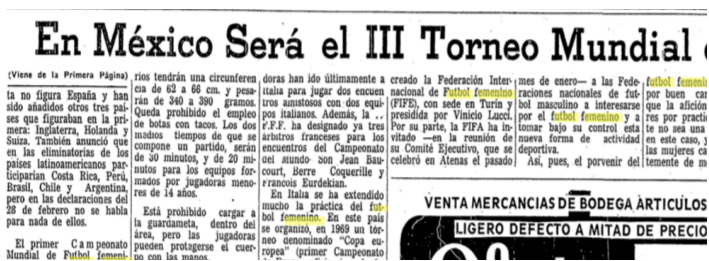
En México Será el III Torneo Mundial

(Viene de la Primera Página) ta no figura España y han sido añadidos otros tres países que figuraban en la primera: Inglaterra, Holanda y Suiza. También anunció que en las eliminatorias de los países latinoamericanos participarían Costa Rica, Perú, Brasil, Chile y Argentina, pero en las declaraciones del 28 de febrero no se habla para nada de ellos.

El primer Campeonato Mundial de Futbol femeni-

rios tendrán una circunferencia de 62 a 66 cm. y pesarán de 340 a 390 gramos. Queda prohibido el empleo de botas con tacos. Los dos medios tiempos de que se compone un partido, serán de 30 minutos, y de 20 minutos para los equipos formados por jugadoras menores de 14 años.

Está prohibido cargar a la guardameta, dentro del área, pero las jugadoras pueden protegerse el cuerpo con las manos.

doras han ido últimamente a Italia para jugar dos encuentros amistosos con dos equipos italianos. Además, la ... F.F.F. ha designado ya tres árbitros franceses para los encuentros del Campeonato del mundo: son Jean Baucourt, Berre Coquerille y Francois Eurdekian.

En Italia se ha extendido mucho la práctica del futbol femenino. En este país se organizó, en 1969 un torneo denominado "Copa europea" (primer Campeonato

creado la Federación Internacional de Futbol femenino (FIFE), con sede en Turín y presidida por Vinicio Lucci. Por su parte, la FIFA ha invitado —en la reunión de su Comité Ejecutivo, que se celebró en Atenas el pasado

mes de enero— a las Federaciones nacionales de futbol masculino a interesarse por el futbol femenino y a tomar bajo su control esta nueva forma de actividad deportiva.

Así, pues, el porvenir del

futbol femeni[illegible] por buen ca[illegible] que la afición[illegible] ya por practic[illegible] no sea una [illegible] en este caso, y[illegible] las mujeres ca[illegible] temente de m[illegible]

VENTA MERCANCIAS DE BODEGA ARTICULOS

LIGERO DEFECTO A MITAD DE PRECIO